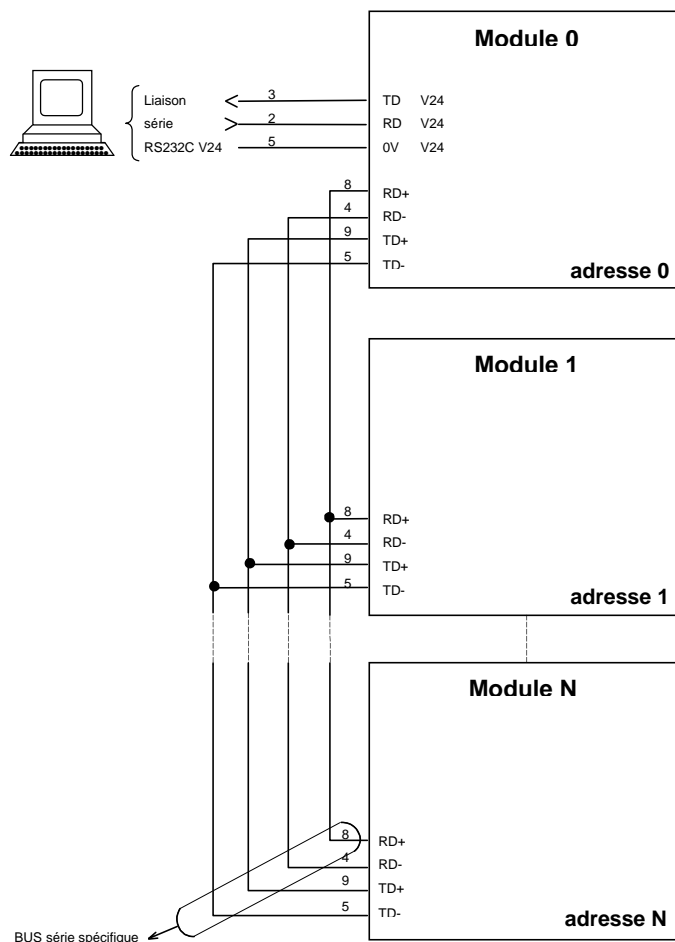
Module 0

Liaison
série
RS232C V24

3
2
5

TD V24
RD V24
0V V24

8
4
9
5

RD+
RD-
TD+
TD-

adresse 0

Module 1

8
4
9
5

RD+
RD-
TD+
TD-

adresse 1

Module N

8
4
9
5

RD+
RD-
TD+
TD-

adresse N

BUS série spécifique